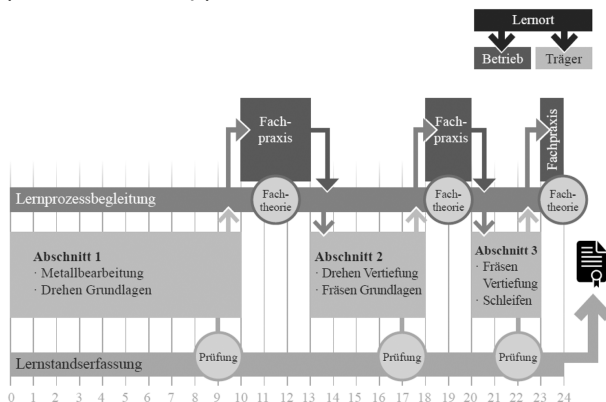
Lernort

Betrieb

Träger

Fachpraxis

Fachpraxis

Fachpraxis

Lernprozessbegleitung

Fachtheorie

Fachtheorie

Fachtheorie

Abschnitt 1
· Metallbearbeitung
· Drehen Grundlagen

Abschnitt 2
· Drehen Vertiefung
· Fräsen Grundlagen

Abschnitt 3
· Fräsen Vertiefung
· Schleifen

Prüfung

Prüfung

Prüfung

Lernstandserfassung

0 1 2 3 4 5 6 7 8 9 10 11 12 13 14 15 16 17 18 19 20 21 22 23 24